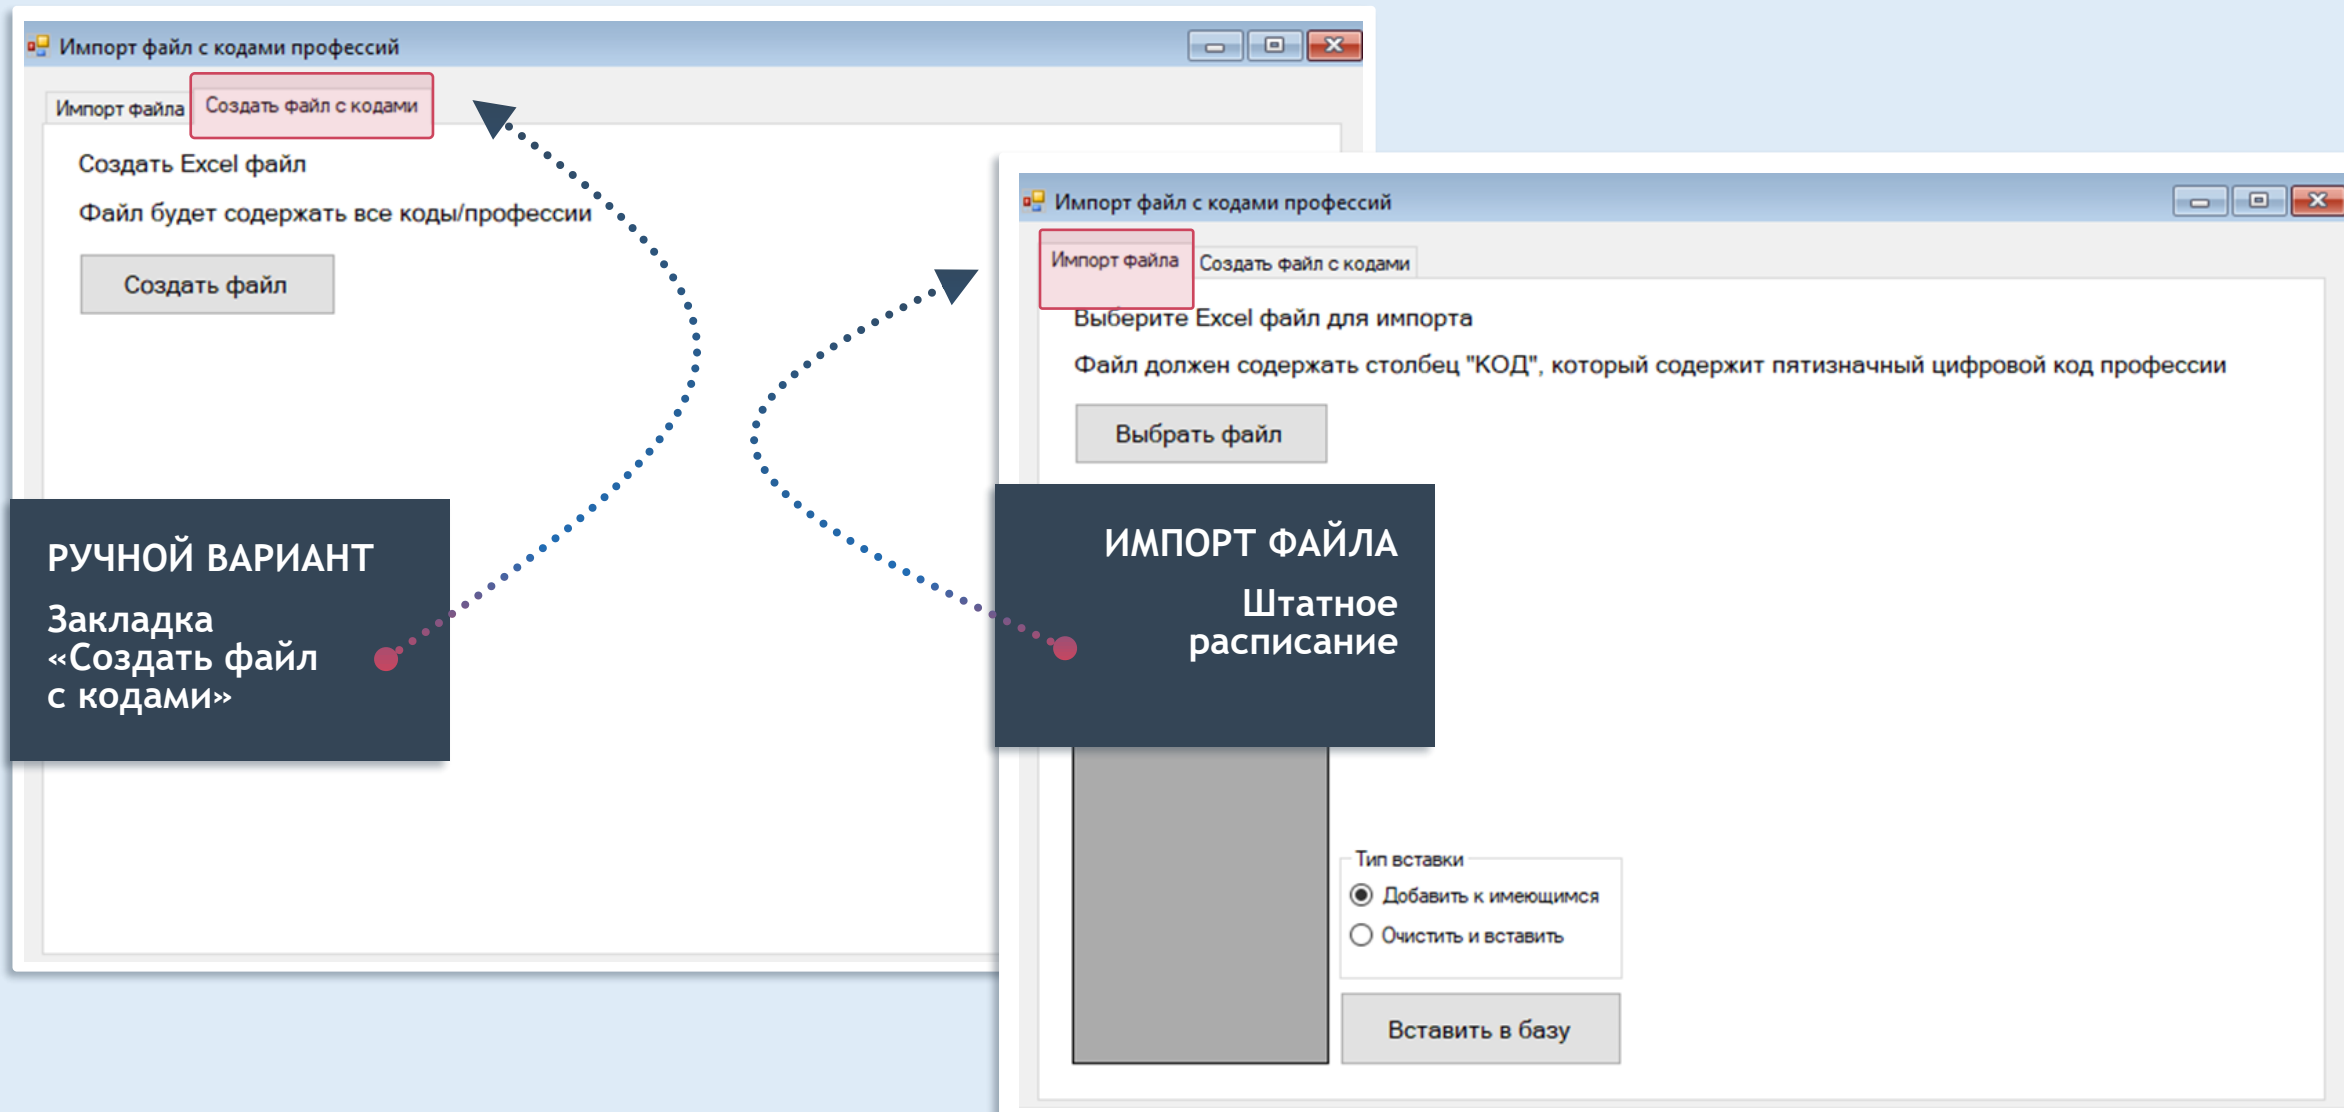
Импорт файл с кодами профессий

Импорт файла | Создать файл с кодами

Создать Excel файл

Файл будет содержать все коды/профессии

Создать файл

РУЧНОЙ ВАРИАНТ

Закладка «Создать файл с кодами»

Импорт файл с кодами профессий

Импорт файла | Создать файл с кодами

Выберите Excel файл для импорта

Файл должен содержать столбец "КОД", который содержит пятизначный цифровой код профессии

Выбрать файл

ИМПОРТ ФАЙЛА

Штатное расписание

Тип вставки

Добавить к имеющимся

Очистить и вставить

Вставить в базу